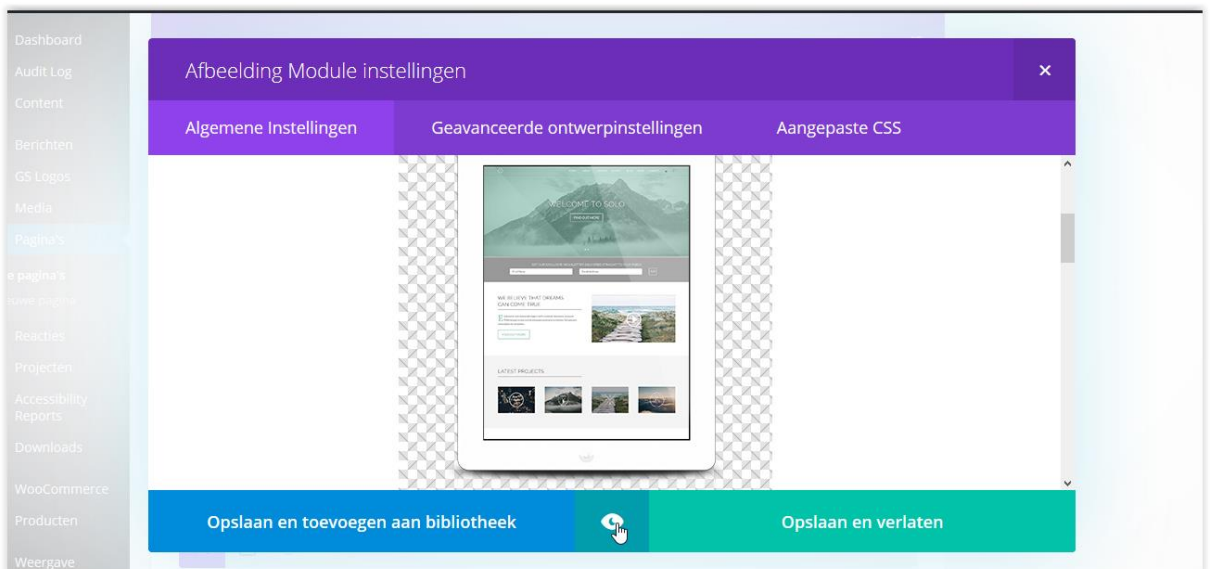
Dashboard
Audit Log
Content
Berichten
GS Logos
Media
Pagina's
e pagina's
nieuwe pagina
Reacties
Projecten
Accessibility Reports
Downloads
WooCommerce
Producten
Weergave

Afbeelding Module instellingen

×

Algemene Instellingen

Geavanceerde ontwerpinstellingen

Aangepaste CSS

WELCOME TO SOLO

FIND OUT MORE

WE BELIEVE THAT DREAMS CAN COME TRUE

LATEST PROJECTS

Opslaan en toevoegen aan bibliotheek

Opslaan en verlaten